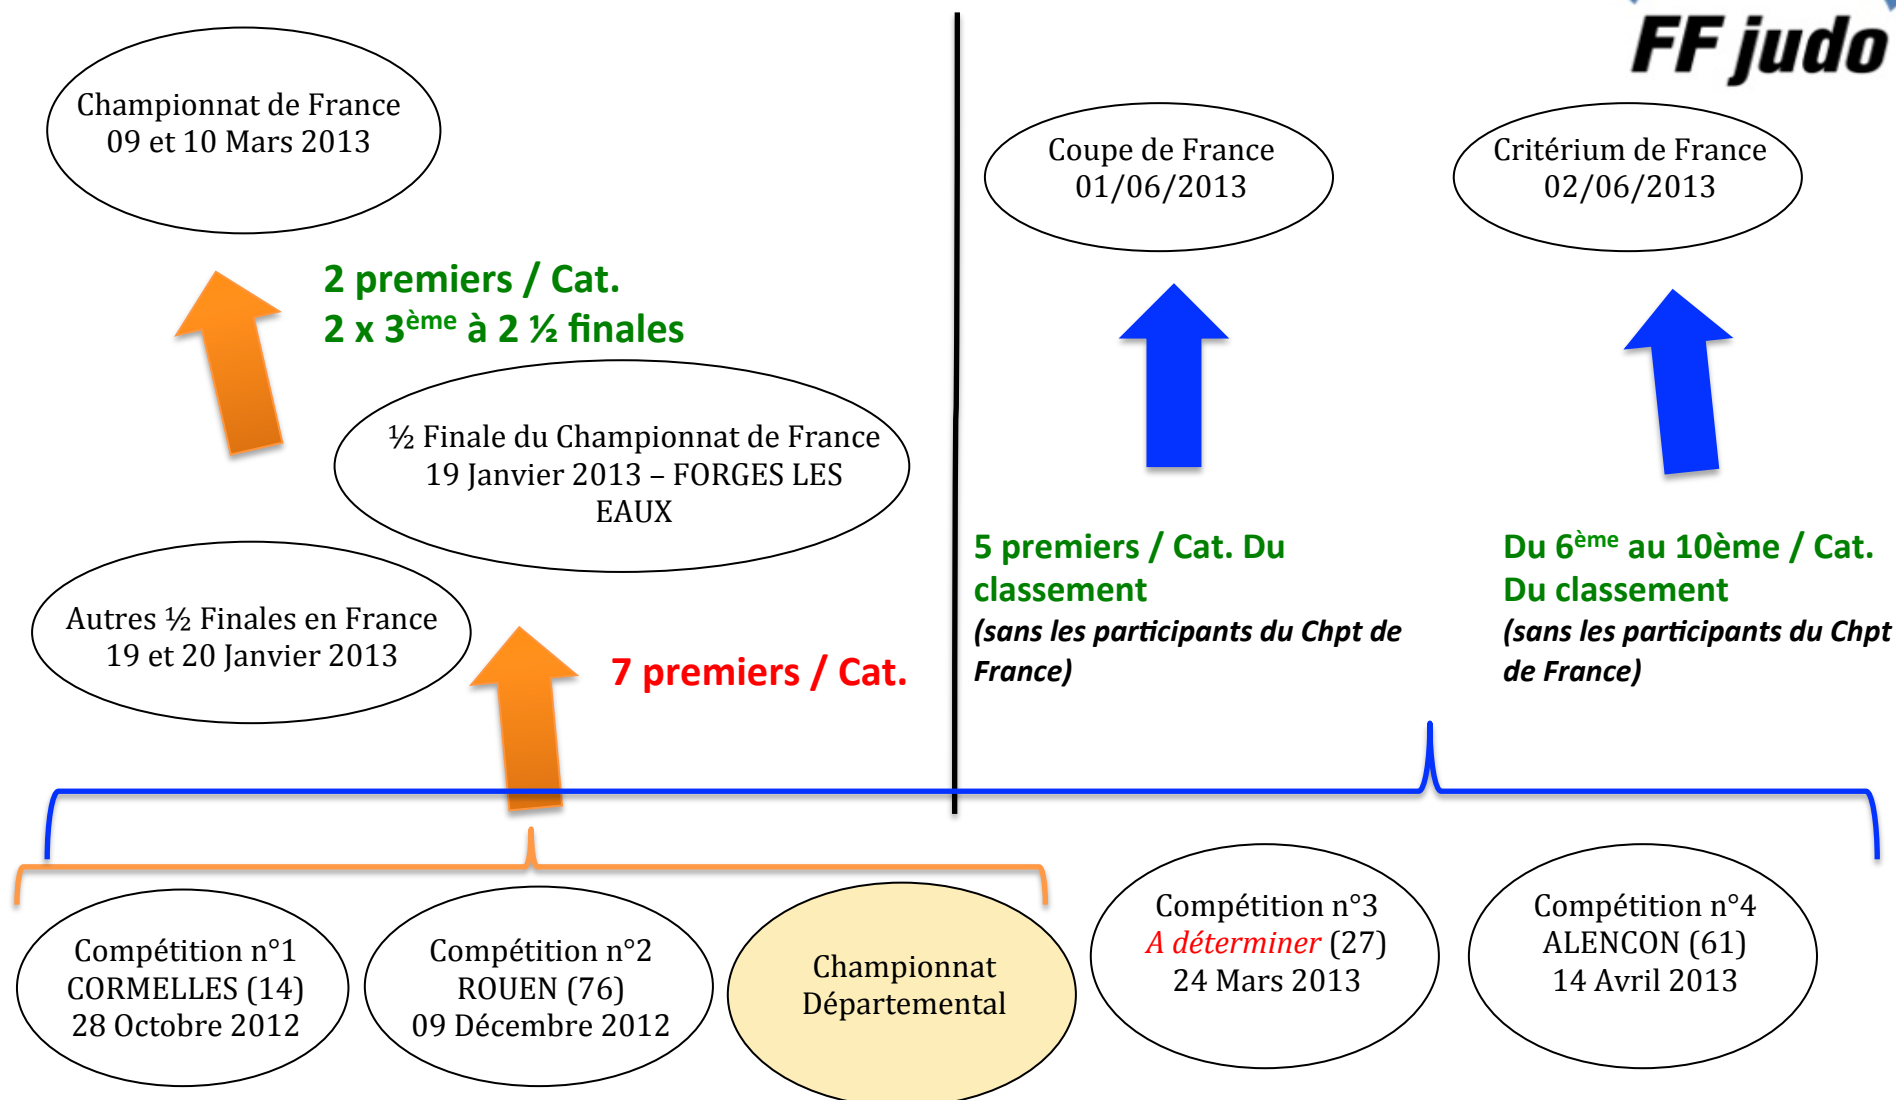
FF judo

Championnat de France
09 et 10 Mars 2013

2 premiers / Cat.
2 x 3$^{ème}$ à 2 ½ finales

½ Finale du Championnat de France
19 Janvier 2013 – FORGES LES EAUX

Autres ½ Finales en France
19 et 20 Janvier 2013

7 premiers / Cat.

Coupe de France
01/06/2013

Critérium de France
02/06/2013

5 premiers / Cat. Du classement
(sans les participants du Chpt de France)

Du 6$^{ème}$ au 10ème / Cat. Du classement
(sans les participants du Chpt de France)

Compétition n°1
CORMELLES (14)
28 Octobre 2012

Compétition n°2
ROUEN (76)
09 Décembre 2012

Championnat Départemental

Compétition n°3
A déterminer (27)
24 Mars 2013

Compétition n°4
ALENCON (61)
14 Avril 2013